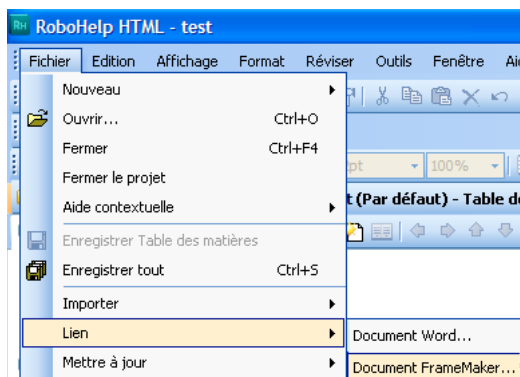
RH RoboHelp HTML - test

Fichier Edition Affichage Format Réviser Outils Fenêtre Ai

Nouveau
Ouvrir... Ctrl+O
Fermer Ctrl+F4
Fermer le projet
Aide contextuelle
Enregistrer Table des matières
Enregistrer tout Ctrl+S
Importer
Lien
Mettre à jour

pt 100%
t (Par défaut) - Table d

Document Word...
Document FrameMaker...